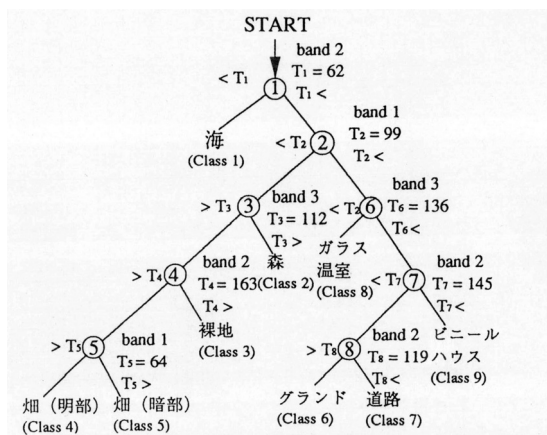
START

band 2
$T_1 = 62$
$< T_1$
1
$T_1 <$

海
(Class 1)

band 1
$T_2 = 99$
$< T_2$
2
$T_2 <$

band 3
$T_3 = 112$
$> T_3$
3
$T_3 >$
森
(Class 2)

band 3
$T_6 = 136$
$< T_2$
6
$T_6 <$
ガラス
温室
(Class 8)

band 2
$T_4 = 163$
$> T_4$
4
$T_4 >$
裸地
(Class 3)

band 2
$T_7 = 145$
$< T_7$
7
$T_7 <$
ビニール
ハウス
(Class 9)

band 1
$T_5 = 64$
$> T_5$
5
$T_5 >$
畑（明部）
(Class 4)
畑（暗部）
(Class 5)

band 2
$T_8 = 119$
$> T_8$
8
$T_8 <$
グランド
(Class 6)
道路
(Class 7)